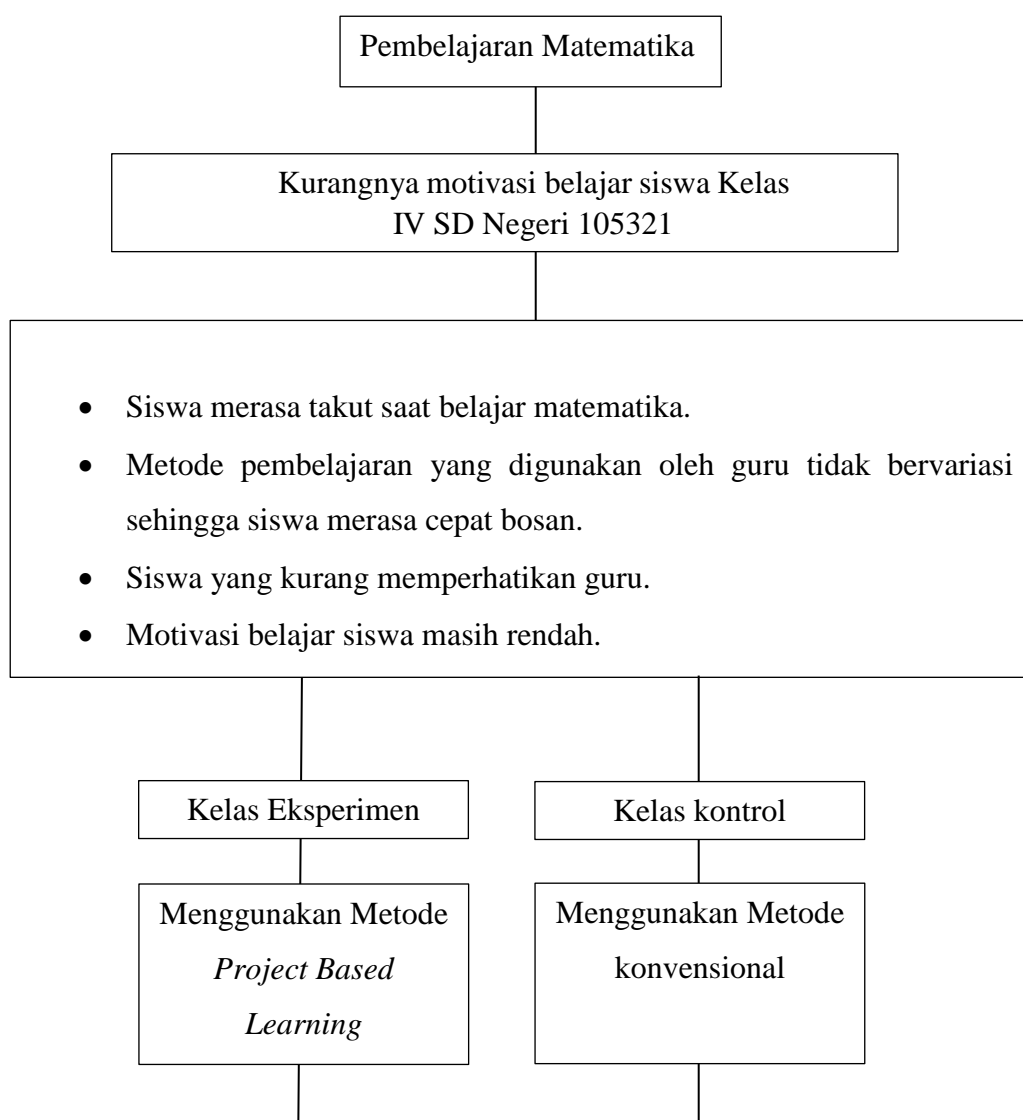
Pembelajaran Matematika

Kurangnya motivasi belajar siswa Kelas IV SD Negeri 105321

- Siswa merasa takut saat belajar matematika.
- Metode pembelajaran yang digunakan oleh guru tidak bervariasi sehingga siswa merasa cepat bosan.
- Siswa yang kurang memperhatikan guru.
- Motivasi belajar siswa masih rendah.

Kelas Eksperimen

Menggunakan Metode *Project Based Learning*

Kelas kontrol

Menggunakan Metode konvensional